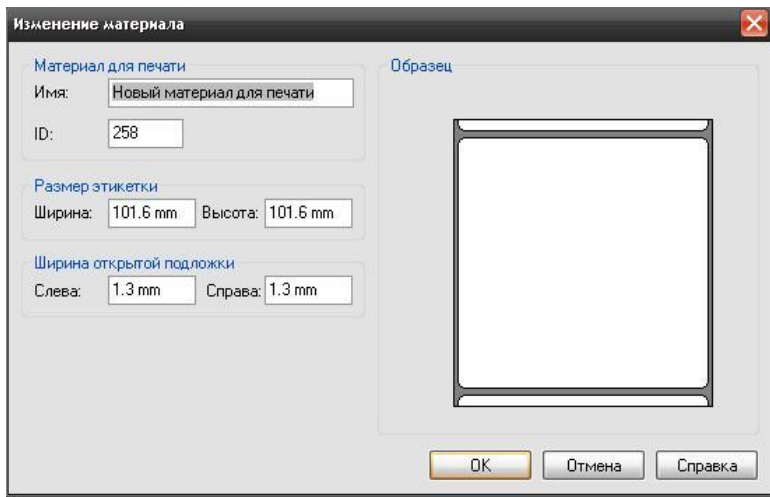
Изменение материала

Материал для печати
Имя: Новый материал для печати
ID: 258

Размер этикетки
Ширина: 101.6 mm Высота: 101.6 mm

Ширина открытой подложки
Слева: 1.3 mm Справа: 1.3 mm

Образец

OK Отмена Справка